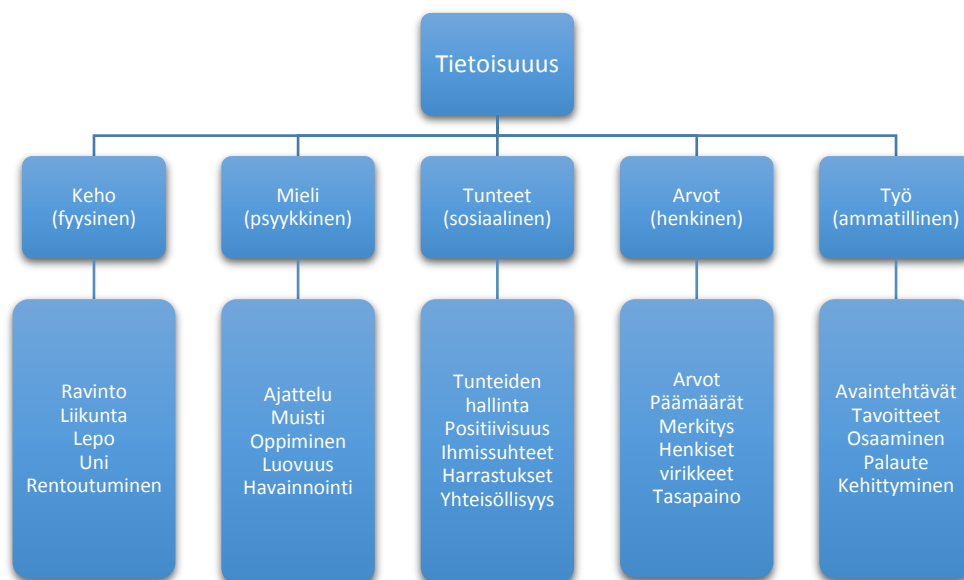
Tietoisuus

Keho
(fyysinen)

Mieli
(psyykkinen)

Tunteet
(sosiaalinen)

Arvot
(henkinen)

Työ
(ammatillinen)

Ravinto
Liikunta
Lepo
Uni
Rentoutuminen

Ajattelu
Muisti
Oppiminen
Luovuus
Havainnointi

Tunteiden hallinta
Positiivisuus
Ihmissuhteet
Harrastukset
Yhteisöllisyys

Arvot
Päämäärät
Merkitys
Henkiset virikkeet
Tasapaino

Avaintehtävät
Tavoitteet
Osaaminen
Palaute
Kehittyminen